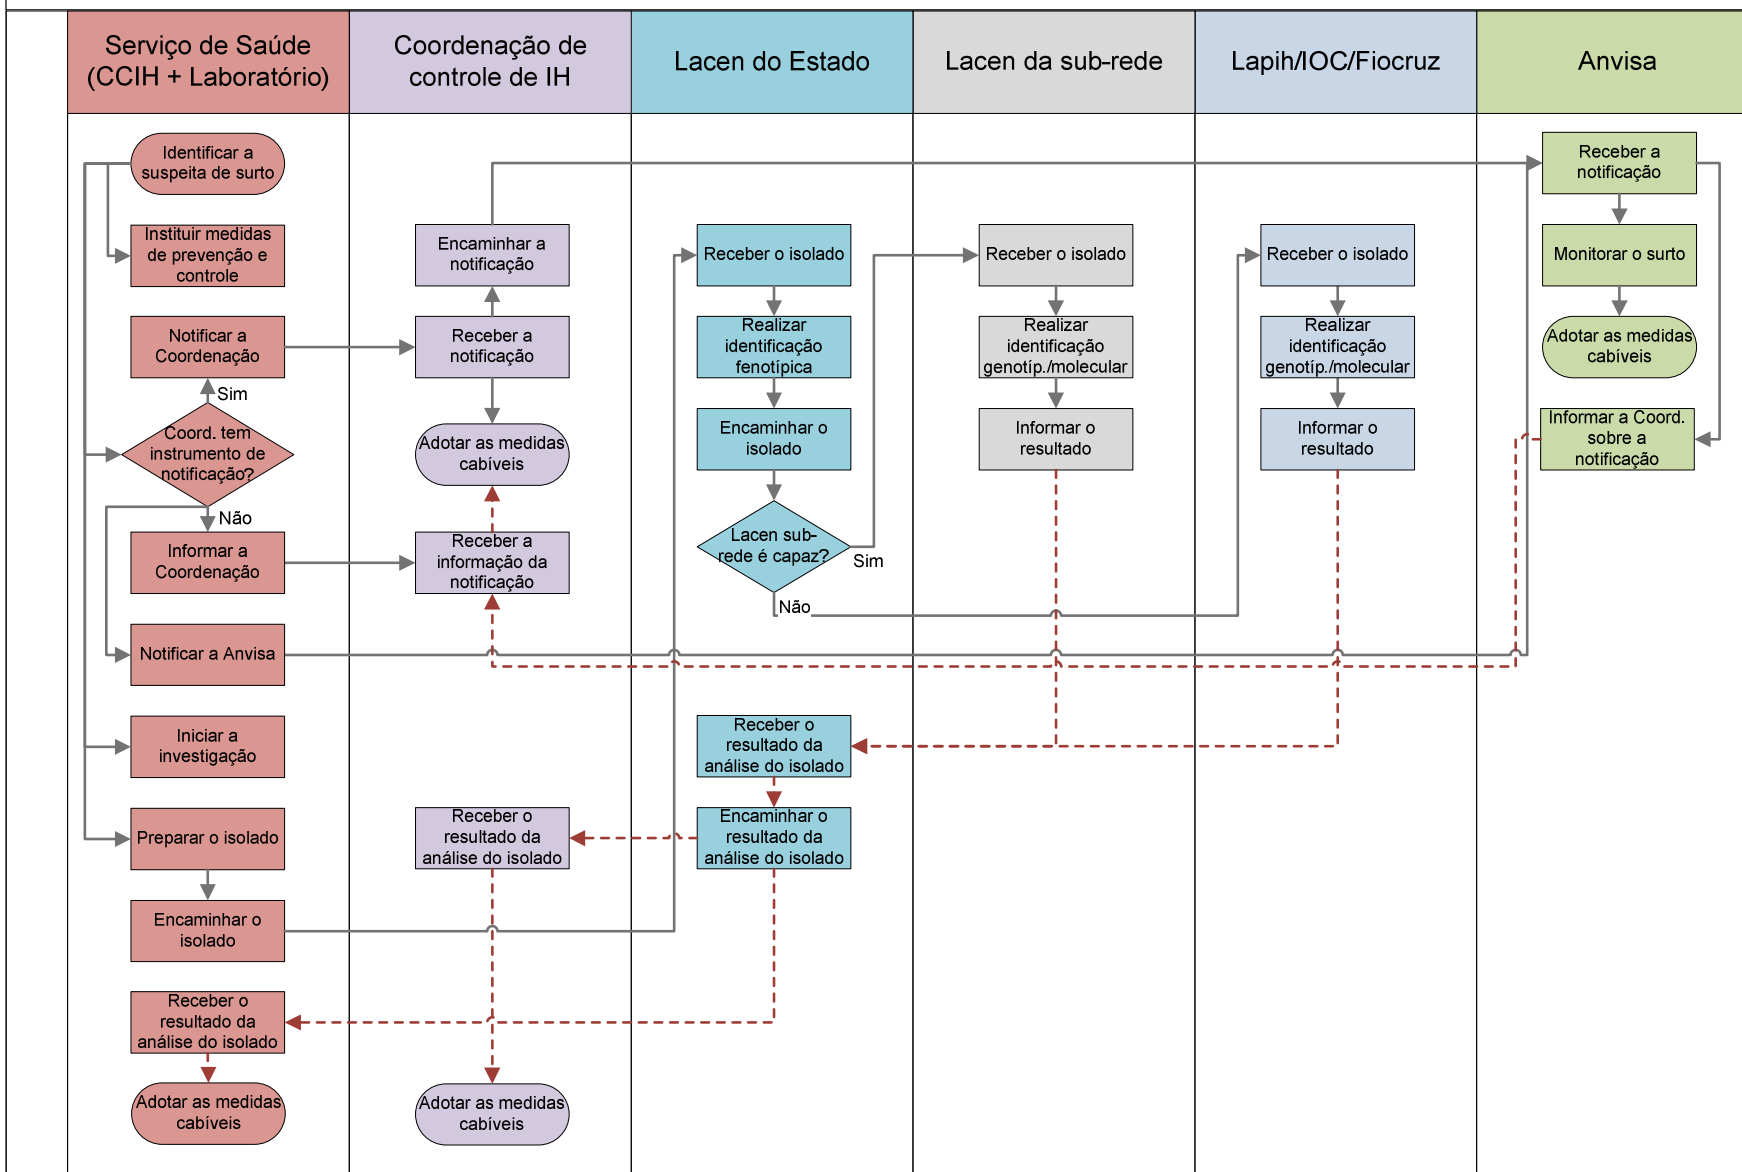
Serviço de Saúde (CCIH + Laboratório)

Coordenação de controle de IH

Lacen do Estado

Lacen da sub-rede

Lapih/IOC/Fiocruz

Anvisa

Identificar a suspeita de surto

Instituir medidas de prevenção e controle

Notificar a Coordenação

Sim

Coord. tem instrumento de notificação?

Não

Informar a Coordenação

Notificar a Anvisa

Iniciar a investigação

Preparar o isolado

Encaminhar o isolado

Receber o resultado da análise do isolado

Adotar as medidas cabíveis

Encaminhar a notificação

Receber a notificação

Adotar as medidas cabíveis

Receber a informação da notificação

Receber o resultado da análise do isolado

Adotar as medidas cabíveis

Receber o isolado

Realizar identificação fenotípica

Encaminhar o isolado

Lacen sub-rede é capaz?

Sim

Não

Receber o resultado da análise do isolado

Encaminhar o resultado da análise do isolado

Receber o isolado

Realizar identificação genotíp./molecular

Informar o resultado

Receber o isolado

Realizar identificação genotíp./molecular

Informar o resultado

Receber a notificação

Monitorar o surto

Adotar as medidas cabíveis

Informar a Coord. sobre a notificação